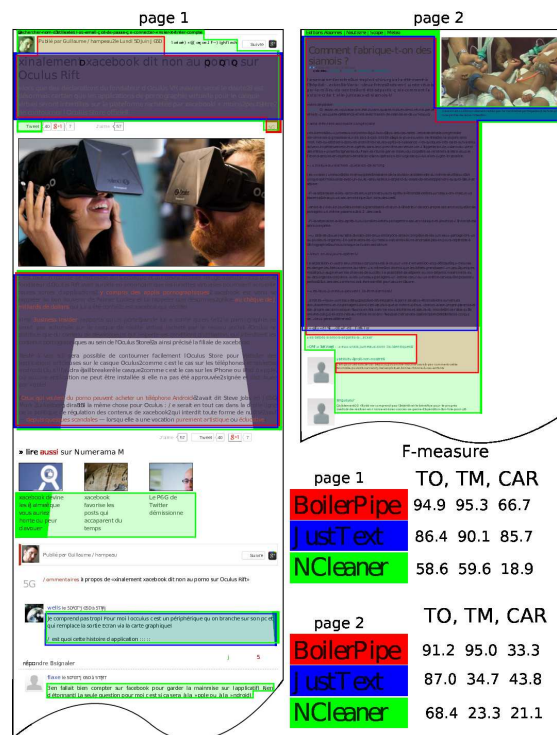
page 1

page 2

Publié par Guillaume / Numerama Lundi 30 juin à 17h00

Suivre

xinalemen bxacebook dit non au porno sur Oculus Rift

Tweet 40 8+1 7

Comment fabrique-t-on des jeunes ?

» lire aussi sur Numerama M

xacebook devine les animaux vous aurez honte ou pour d'avoir

xacebook favorise les posts qui accaparent du temps

Le PDG de Twitter démissionne

Publié par Guillaume / Numerama

Suivre

5G

/ammentaires à propos de «xinalement xacebook dit non au porno sur Oculus Rift»

Je comprend pas trop! Pour moi l'occulus c'est un périphérique qu on branche sur son pc et qui remplace le sortie écran via la carte graphique!

/ c'est quoi cette histoire d'application :) :)

nitpandre Boignaler

Sen fallait bien compter sur facebook pour garder la mainmise sur l'applicatif. Rien d étonnant! La seule question pour moi c est si ca sera à la «pole ou à la «store»

F-measure

page 1

TO, TM, CAR

| | TO | TM | CAR |
|---|---|---|---|
| BoilerPipe | 94.9 | 95.3 | 66.7 |
| JustText | 86.4 | 90.1 | 85.7 |
| NCleaner | 58.6 | 59.6 | 18.9 |

page 2

TO, TM, CAR

| | TO | TM | CAR |
|---|---|---|---|
| BoilerPipe | 91.2 | 95.0 | 33.3 |
| JustText | 87.0 | 34.7 | 43.8 |
| NCleaner | 68.4 | 23.3 | 21.1 |